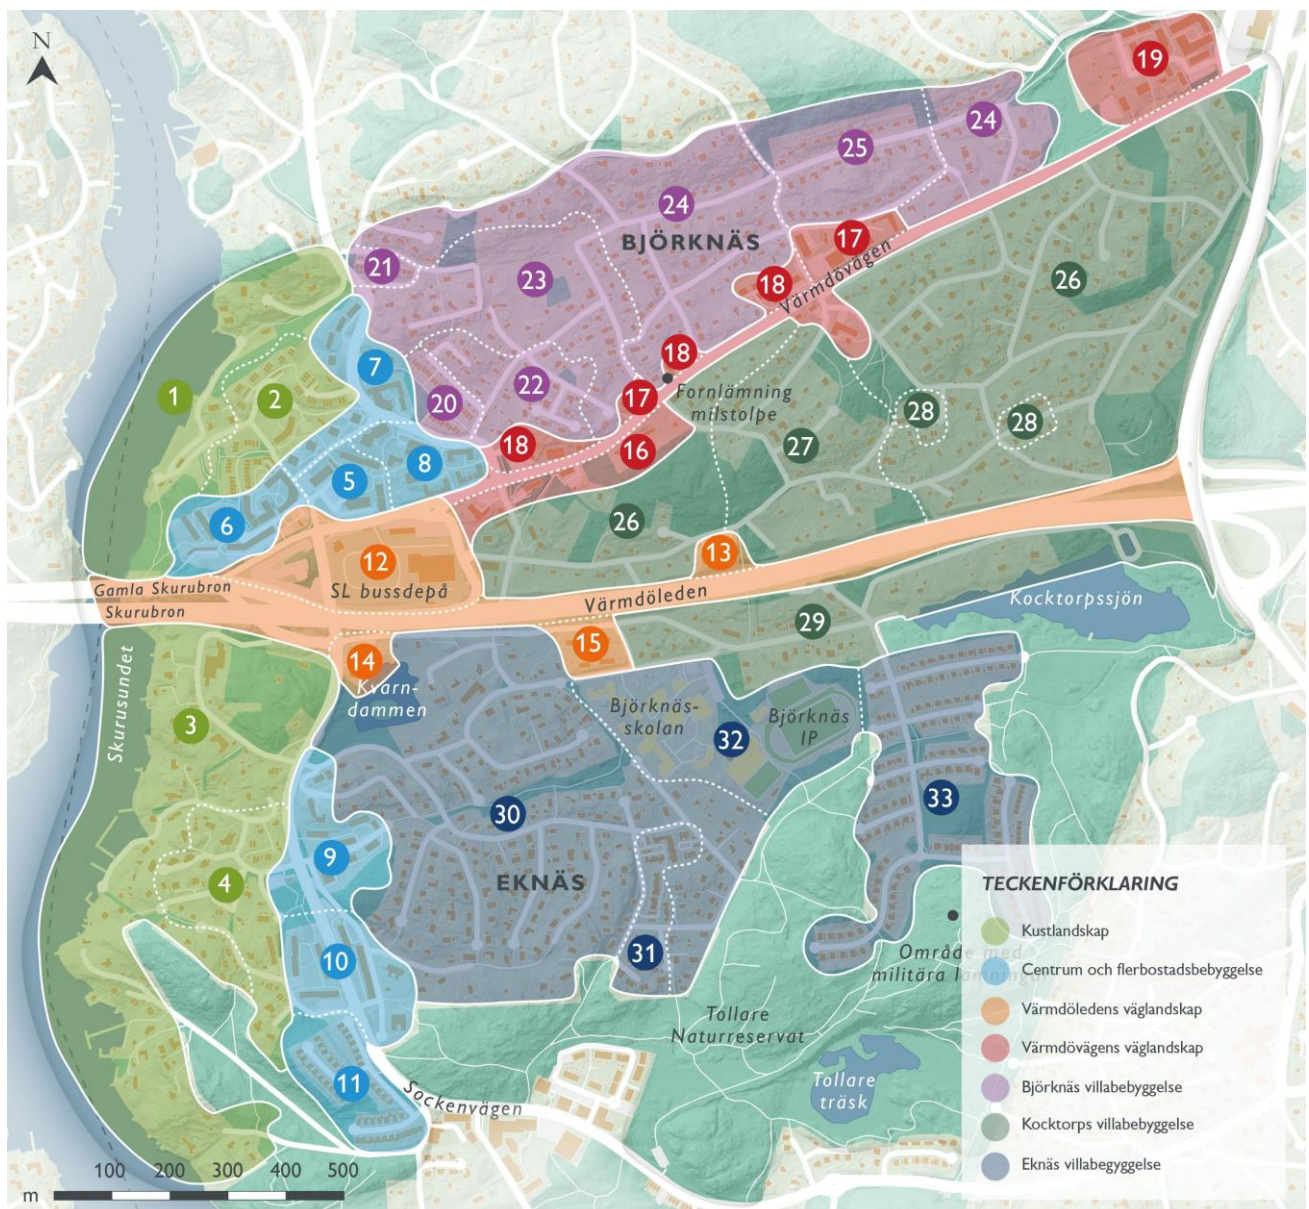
N

19
24
25
24
BJÖRKNÄS
17
Värmdövägen
21
23
18
26
7
1
2
18
22
Fornlämning milstolpe
20
17
28
28
27
8
18
16
5
26
6
13
12
Gamla Skurubron
SL bussdepå
Skurubron
Värmdöleden
Kocktorpssjön
29
15
14
Kvarndammen
Björknässkolan
Björknäs IP
Skurusundet
3
32
33
30
9
EKNÄS
4
TECKENFÖRKLARING
Kustlandskap
Område med militära l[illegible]
31
10
Centrum och flerbostadsbebyggelse
Tollare Naturreservat
Värmdöledens väglandskap
Värmdövägens väglandskap
Tollare träsk
11
Sockenvägen
Björknäs villabebyggelse
Kocktorps villabebyggelse
Eknäs villabegyggelse
100 200 300 400 500
m